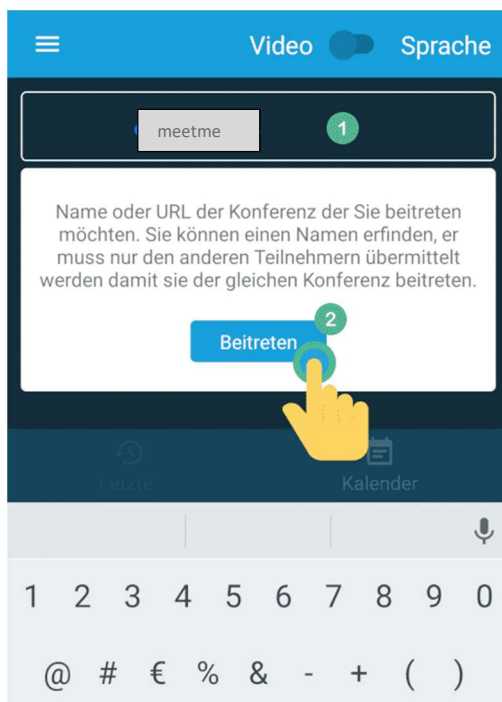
Video Sprache

meetme

1

Name oder URL der Konferenz der Sie beitreten möchten. Sie können einen Namen erfinden, er muss nur den anderen Teilnehmern übermittelt werden damit sie der gleichen Konferenz beitreten.

Beitreten

2

Letzte Kalender

1 2 3 4 5 6 7 8 9 0

@ # € % & - + ( )